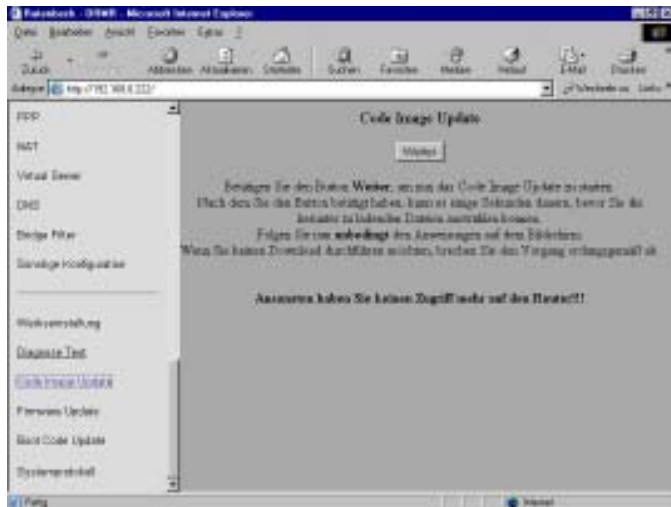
Datenbank - DSWR - Microsoft Internet Explorer

Datei Bearbeiten Ansicht Favoriten Extras ?

Zurück Abbrechen Aktualisieren Startseite Suchen Favoriten Medien Verlauf E-Mail Drucken

Adresse http://192.168.0.222/ Wechseln zu Links

PPP

NAT

Virtual Server

DNS

Bridge Filter

Sonstige Konfiguration

Werkseinstellung

Diagnose Test

Code Image Update

Firmware Update

Boot Code Update

Systemprotokoll

Code Image Update

Weiter

Betätigen Sie den Button **Weiter**, um um das Code Image Update zu starten. Nach dem Sie den Button betätigt haben, kann es einige Sekunden dauern, bevor Sie die benutzte in lokalen Dateien auswählen können. Folgen Sie nun **unbedingt** den Anweisungen auf dem Bildschirm. Wenn Sie keinen Download durchführen möchten, brechen Sie den Vorgang ordnungsgemäß ab.

**Ansonsten haben Sie keinen Zugriff mehr auf den Router!!!**

Fertig Internet